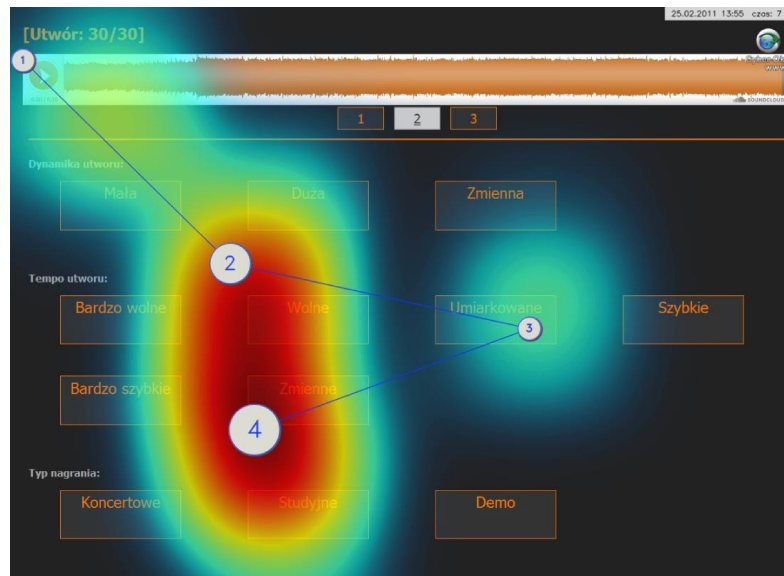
25.02.2011 13:55 czas: 7

[Utwór: 30/30]

1

SOUNDCLOUD

1 2 3

Dynamika utworu:

Mała Duża Zmienna

2

Tempo utworu:

Bardzo wolne Wolne Umiarkowane Szybkie

3

Bardzo szybkie Zmienne

4

Typ nagrania:

Koncertowe Studyjne Demo